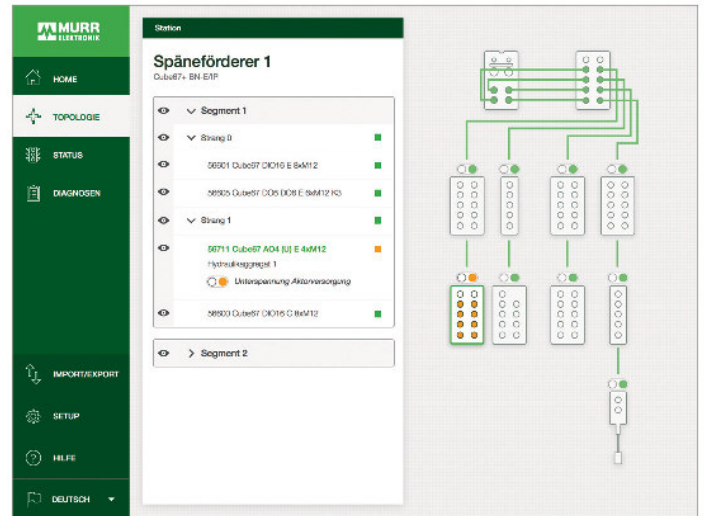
MURR ELEKTRONIK

HOME

TOPOLOGIE

STATUS

DIAGNOSEN

IMPORT/EXPORT

SETUP

HILFE

DEUTSCH

Station

Späneförderer 1

Cube67+ BN-E/IP

Segment 1

Strang 0

56501 Cube67 DIO16 E 8xM12

56505 Cube67 DO8 E 8xM12 K3

Strang 1

56711 Cube67 AO4 (U) E 4xM12

Hydraulikaggregat 1

Unterspannung Aktorversorgung

56600 Cube67 DIO16 C 8xM12

Segment 2